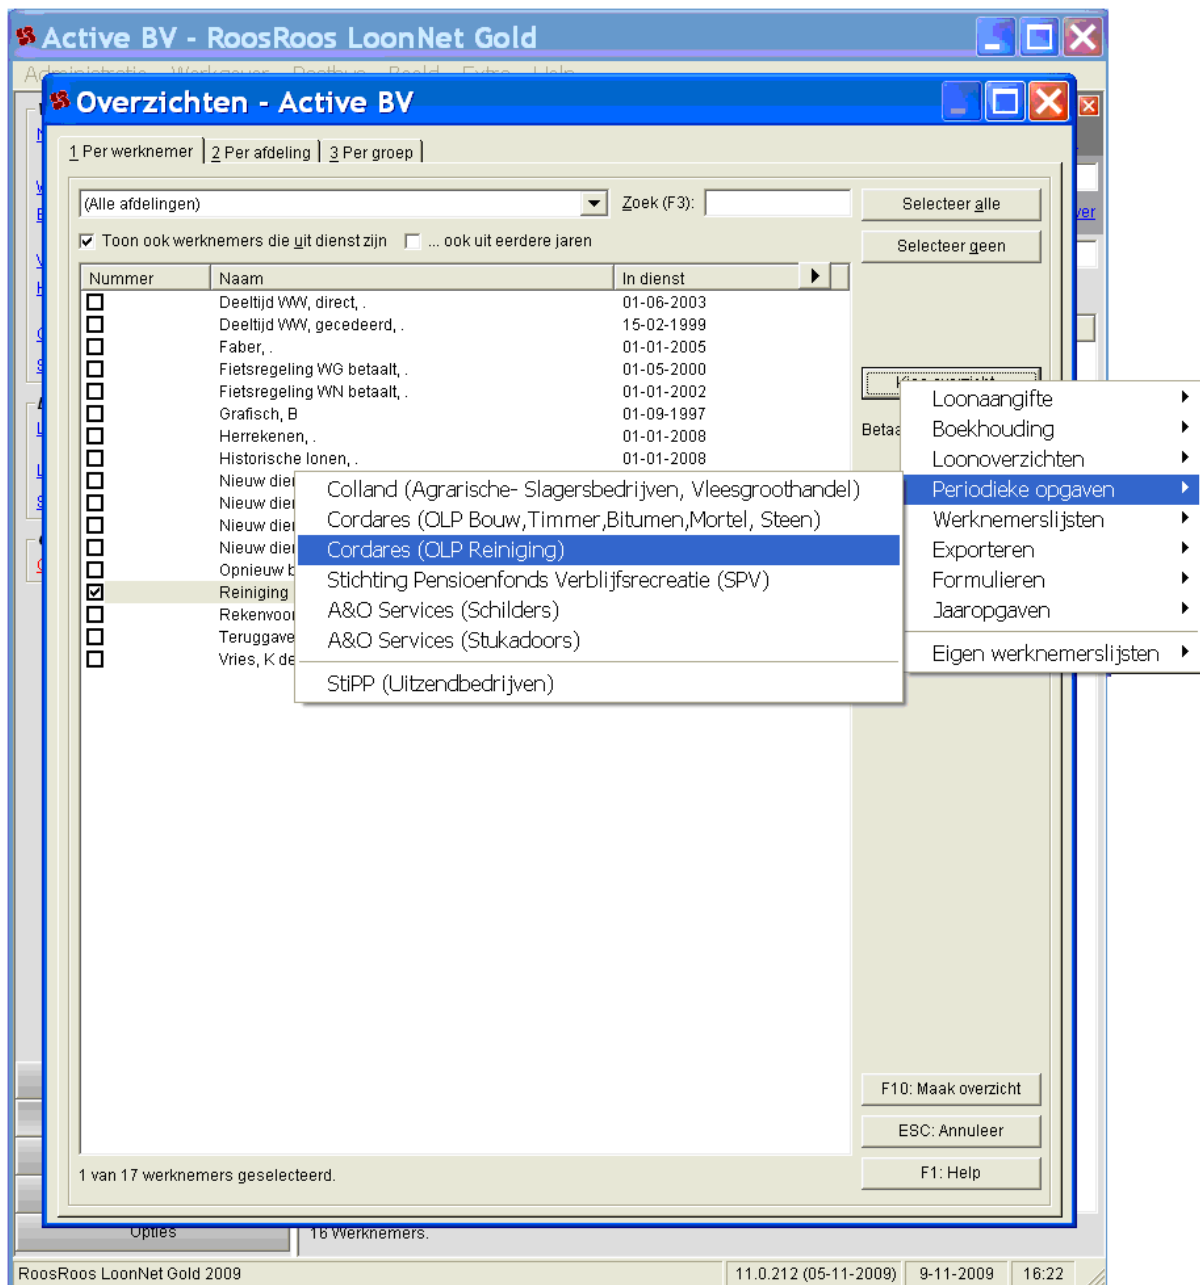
Active BV - RoosRoos LoonNet Gold

Overzichten - Active BV

1 Per werknemer | 2 Per afdeling | 3 Per groep

(Alle afdelingen)
Zoek (F3):
Selecteer alle
Selecteer geen

Toon ook werknemers die uit dienst zijn
... ook uit eerdere jaren

| Nummer | Naam | In dienst |
|---|---|---|
| | Deeltijd WW, direct, . | 01-06-2003 |
| | Deeltijd WW, gecedeerd, . | 15-02-1999 |
| | Faber, . | 01-01-2005 |
| | Fietsregeling WG betaalt, . | 01-05-2000 |
| | Fietsregeling WN betaalt, . | 01-01-2002 |
| | Grafisch, B | 01-09-1997 |
| | Herrekenen, . | 01-01-2008 |
| | Historische lonen, . | 01-01-2008 |
| | Nieuw die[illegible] | |
| | Nieuw die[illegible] | |
| | Nieuw die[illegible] | |
| | Nieuw die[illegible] | |
| | Opnieuw b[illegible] | |
| | Reiniging | |
| | Rekenvoo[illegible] | |
| | Teruggave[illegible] | |
| | Vries, K de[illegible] | |

Betaa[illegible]

Colland (Agrarische- Slagersbedrijven, Vleesgroothandel)
Cordares (OLP Bouw,Timmer,Bitumen,Mortel, Steen)
Cordares (OLP Reiniging)
Stichting Pensioenfonds Verblijfsrecreatie (SPV)
A&O Services (Schilders)
A&O Services (Stukadoors)
StiPP (Uitzendbedrijven)

Loonaangifte
Boekhouding
Loonoverzichten
Periodieke opgaven
Werknemerslijsten
Exporteren
Formulieren
Jaaropgaven
Eigen werknemerslijsten

F10: Maak overzicht
ESC: Annuleer
F1: Help

1 van 17 werknemers geselecteerd.

Opties
16 Werknemers.

RoosRoos LoonNet Gold 2009 | 11.0.212 (05-11-2009) | 9-11-2009 | 16:22